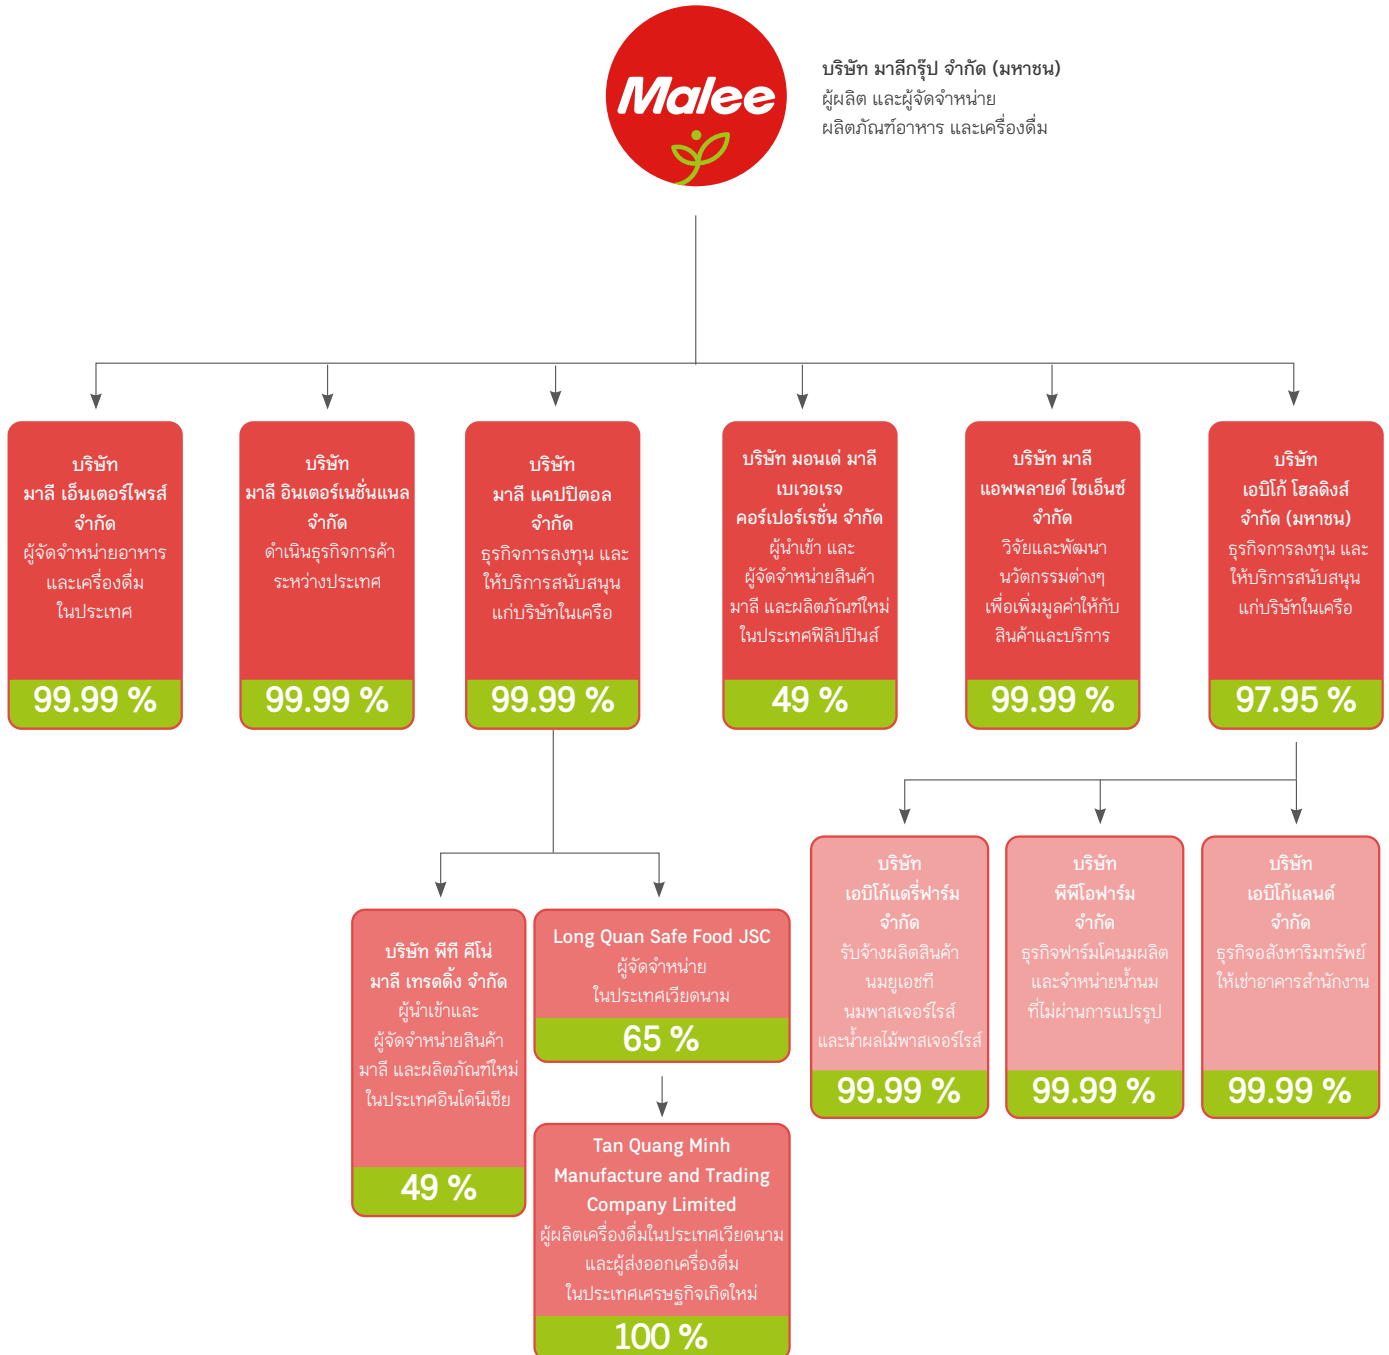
Malee

บริษัท มาลีกรุ๊ป จำกัด (มหาชน)
ผู้ผลิต และผู้จัดจำหน่าย
ผลิตภัณฑ์อาหาร และเครื่องดื่ม

บริษัท
มาลี เอ็นเตอร์ไพรส์
จำกัด
ผู้จัดจำหน่ายอาหาร
และเครื่องดื่ม
ในประเทศ
99.99 %

บริษัท
มาลี อินเตอร์เนชั่นแนล
จำกัด
ดำเนินธุรกิจการค้า
ระหว่างประเทศ
99.99 %

บริษัท
มาลี แคปปิตอล
จำกัด
ธุรกิจการลงทุน และ
ให้บริการสนับสนุน
แก่บริษัทในเครือ
99.99 %

บริษัท มอนเด่ มาลี
เบเวอเรจ
คอร์เปอร์เรชั่น จำกัด
ผู้นำเข้า และ
ผู้จัดจำหน่ายสินค้า
มาลี และผลิตภัณฑ์ใหม่
ในประเทศฟิลิปปินส์
49 %

บริษัท มาลี
แอพพลายด์ ไซเอ็นซ์
จำกัด
วิจัยและพัฒนา
นวัตกรรมต่างๆ
เพื่อเพิ่มมูลค่าให้กับ
สินค้าและบริการ
99.99 %

บริษัท
เอบิโก้ โฮลดิ้งส์
จำกัด (มหาชน)
ธุรกิจการลงทุน และ
ให้บริการสนับสนุน
แก่บริษัทในเครือ
97.95 %

บริษัท
เอบิโก้แดรี่ฟาร์ม
จำกัด
รับจ้างผลิตสินค้า
นมยูเอชที
นมพาสเจอร์ไรส์
และน้ำผลไม้พาสเจอร์ไรส์
99.99 %

บริษัท
พีพีโอฟาร์ม
จำกัด
ธุรกิจฟาร์มโคนมผลิต
และจำหน่ายน้ำนม
ที่ไม่ผ่านการแปรรูป
99.99 %

บริษัท
เอบิโก้แลนด์
จำกัด
ธุรกิจอสังหาริมทรัพย์
ให้เช่าอาคารสำนักงาน
99.99 %

บริษัท พีที คีโน่
มาลี เทรดดิ้ง จำกัด
ผู้นำเข้าและ
ผู้จัดจำหน่ายสินค้า
มาลี และผลิตภัณฑ์ใหม่
ในประเทศอินโดนีเซีย
49 %

Long Quan Safe Food JSC
ผู้จัดจำหน่าย
ในประเทศเวียดนาม
65 %

Tan Quang Minh
Manufacture and Trading
Company Limited
ผู้ผลิตเครื่องดื่มในประเทศเวียดนาม
และผู้ส่งออกเครื่องดื่ม
ในประเทศเศรษฐกิจเกิดใหม่
100 %